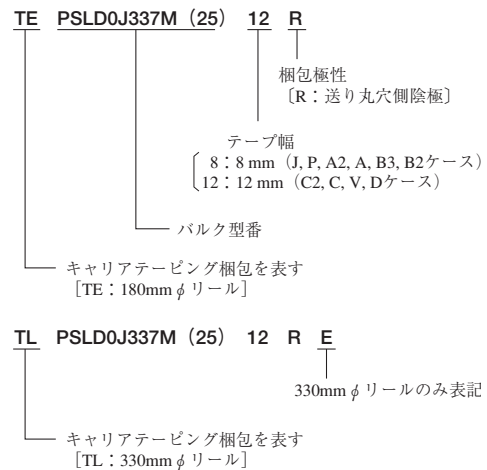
TE PSLD0J337M（25） 12 R

梱包極性
〔R：送り丸穴側陰極〕

テープ幅
8：8 mm（J, P, A2, A, B3, B2ケース）
12：12 mm（C2, C, V, Dケース）

バルク型番

キャリアテーピング梱包を表す
［TE：180mm $\phi$ リール］

TL PSLD0J337M（25） 12 R E

330mm $\phi$ リールのみ表記

キャリアテーピング梱包を表す
［TL：330mm $\phi$ リール］